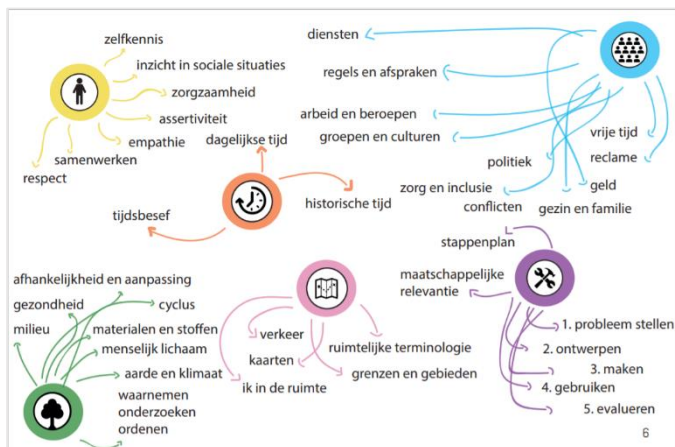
zelfkennis
inzicht in sociale situaties
zorgzaamheid
assertiviteit
empathie
samenwerken
respect

dagelijkse tijd
historische tijd
tijdsbesef

diensten
regels en afspraken
arbeid en beroepen
groepen en culturen
vrije tijd
politiek
reclame
zorg en inclusie
geld
conflicten
gezin en familie

stappenplan
maatschappelijke relevantie
1. probleem stellen
2. ontwerpen
3. maken
4. gebruiken
5. evalueren

afhankelijkheid en aanpassing
gezondheid
cyclus
milieu
materialen en stoffen
menselijk lichaam
aarde en klimaat
waarnemen
onderzoeken
ordenen

verkeer
kaarten
ruimtelijke terminologie
ik in de ruimte
grenzen en gebieden

6